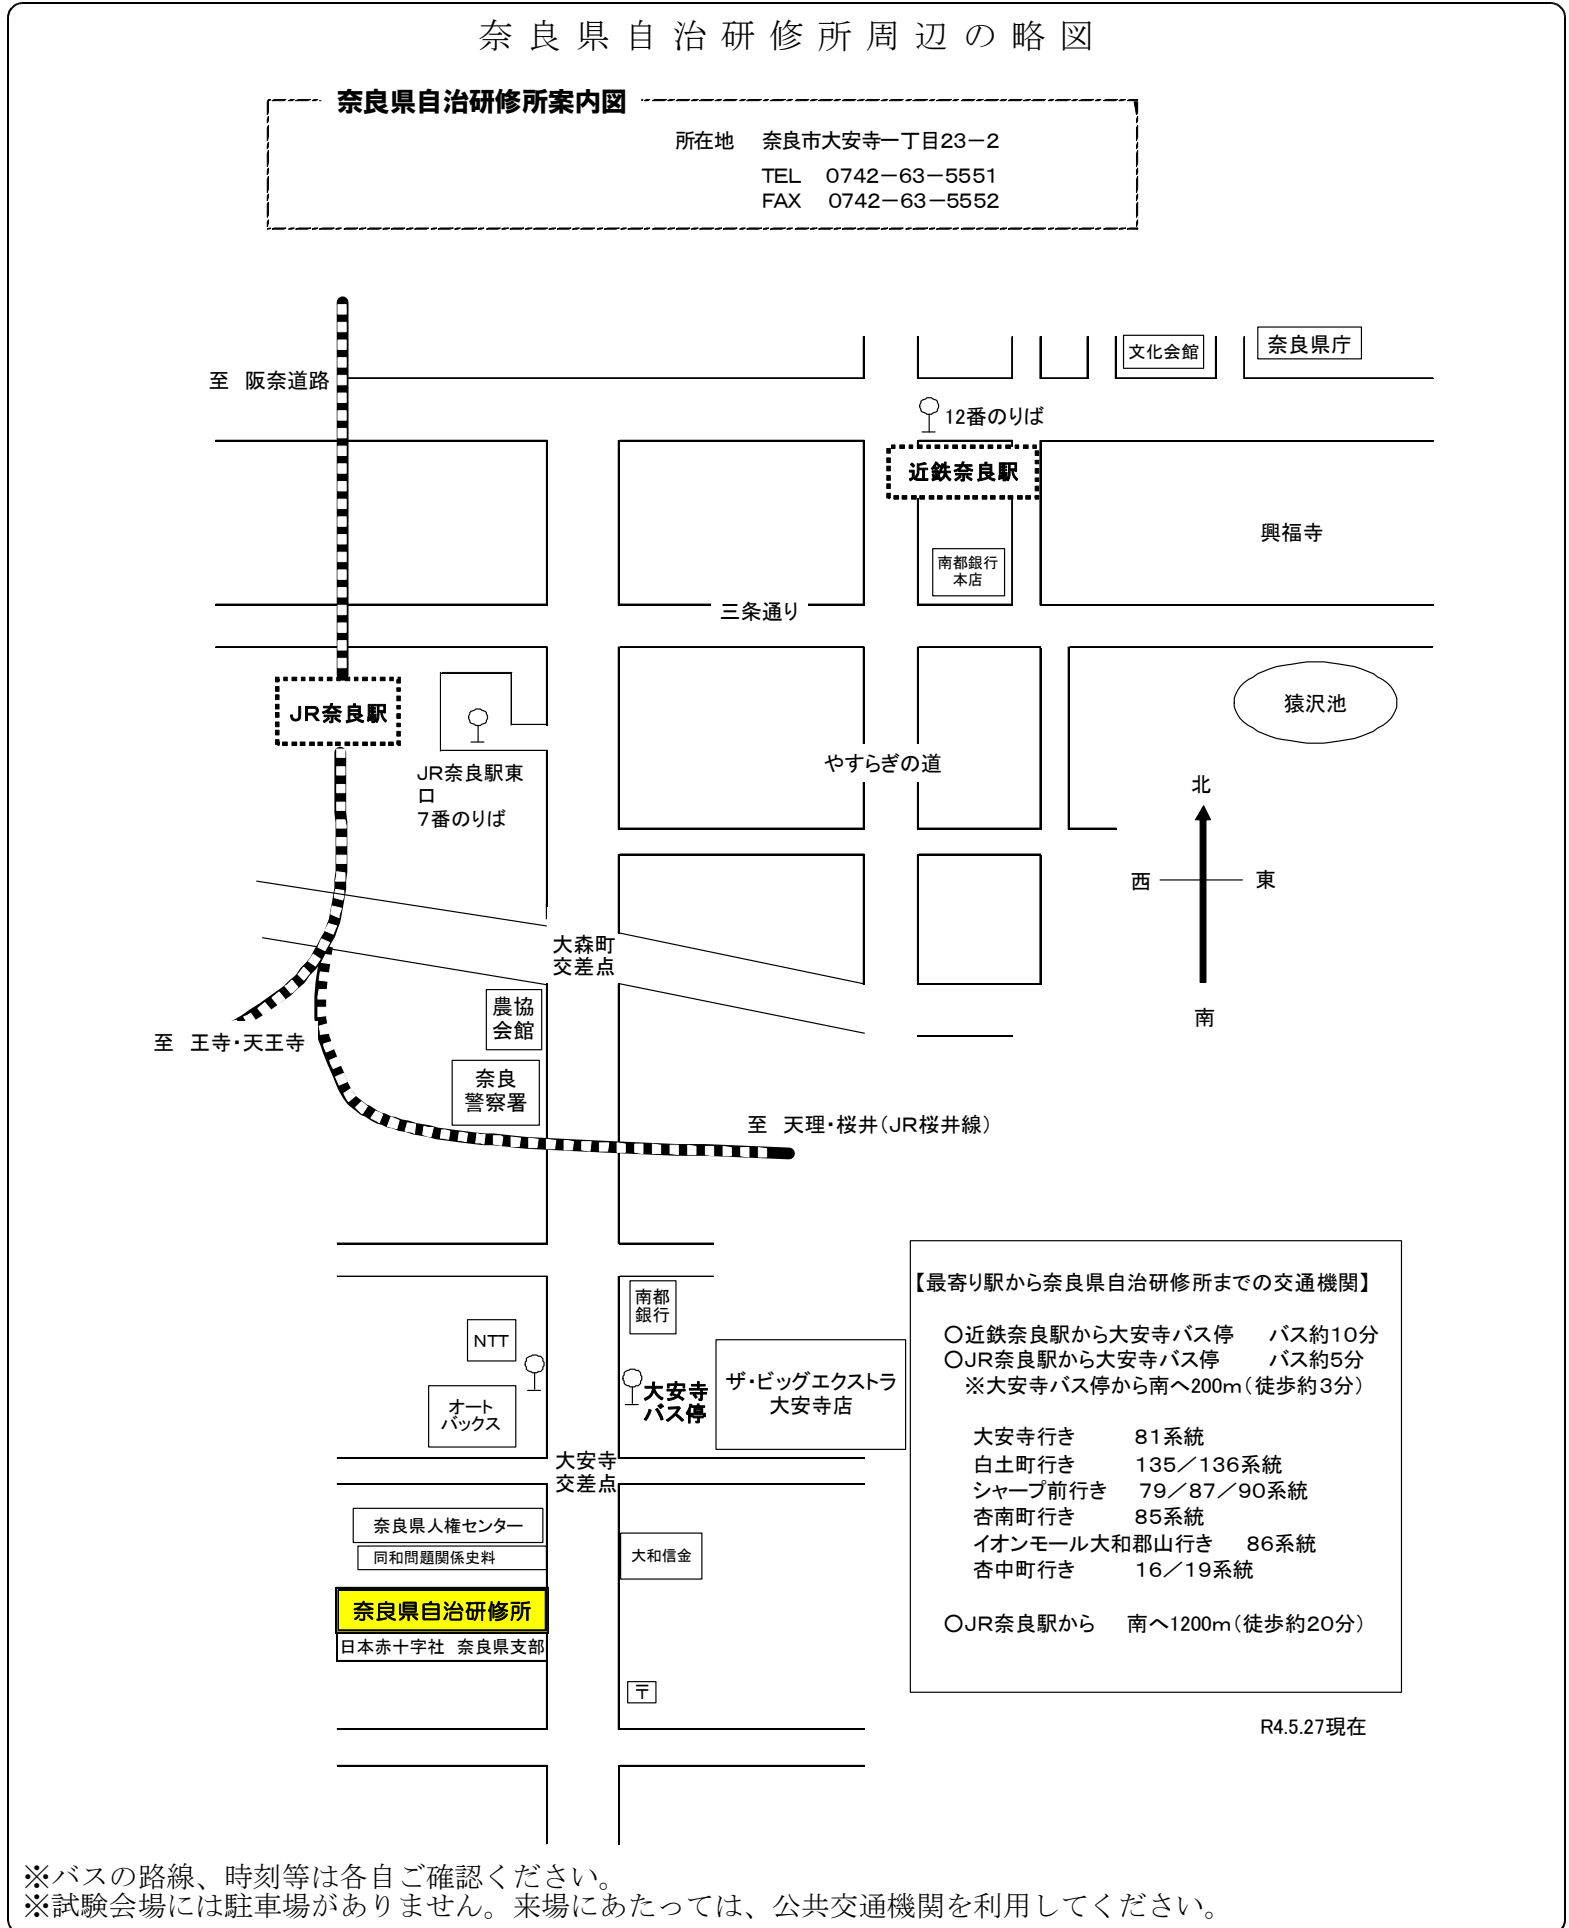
奈良県自治研修所周辺の略図

奈良県自治研修所案内図

所在地　奈良市大安寺一丁目23－2
TEL　0742－63－5551
FAX　0742－63－5552

至　阪奈道路

文化会館

奈良県庁

12番のりば

近鉄奈良駅

興福寺

南都銀行本店

三条通り

JR奈良駅

JR奈良駅東口
7番のりば

猿沢池

やすらぎの道

北

西

東

南

大森町交差点

至　王寺・天王寺

農協会館

奈良警察署

至　天理・桜井（JR桜井線）

南都銀行

NTT

オートバックス

大安寺バス停

ザ・ビッグエクストラ大安寺店

大安寺交差点

奈良県人権センター

同和問題関係史料

大和信金

奈良県自治研修所

日本赤十字社　奈良県支部

〒

【最寄り駅から奈良県自治研修所までの交通機関】

○近鉄奈良駅から大安寺バス停　バス約10分
○JR奈良駅から大安寺バス停　バス約5分
※大安寺バス停から南へ200m（徒歩約3分）

大安寺行き　81系統
白土町行き　135／136系統
シャープ前行き　79／87／90系統
杏南町行き　85系統
イオンモール大和郡山行き　86系統
杏中町行き　16／19系統

○JR奈良駅から　南へ1200m（徒歩約20分）

R4.5.27現在

※バスの路線、時刻等は各自ご確認ください。
※試験会場には駐車場がありません。来場にあたっては、公共交通機関を利用してください。